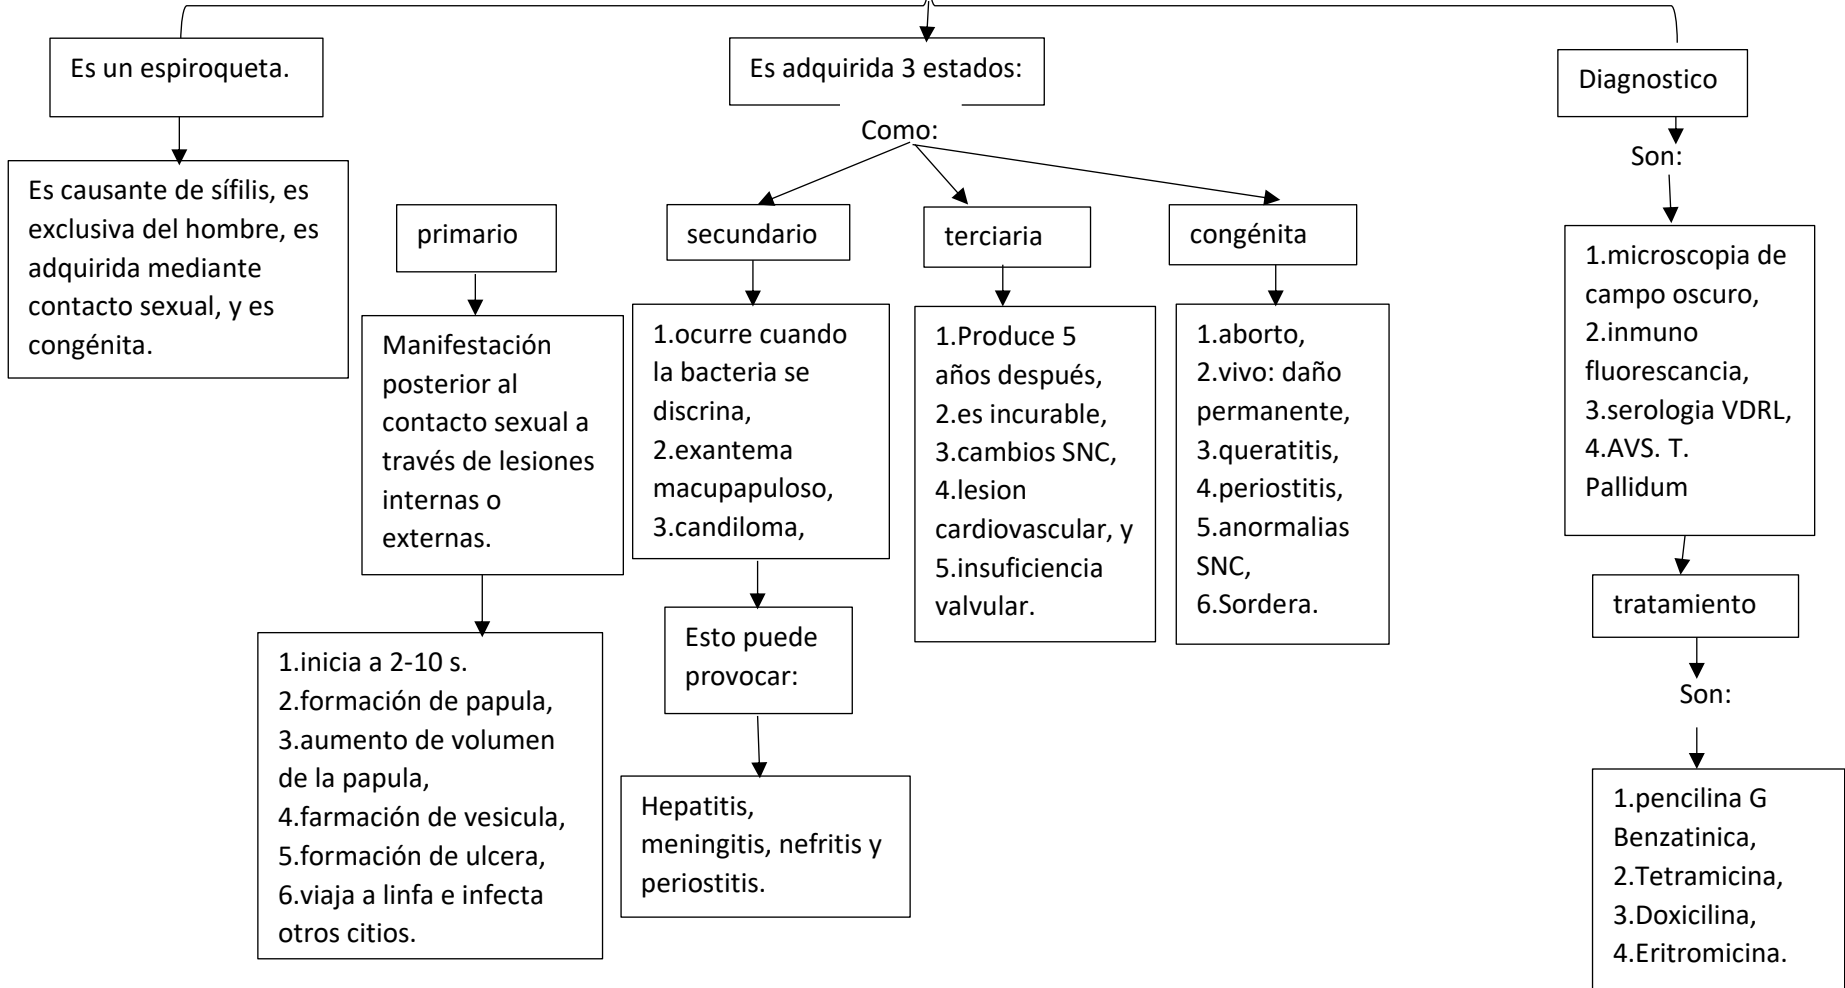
Es un espiroqueta.

Es causante de sífilis, es exclusiva del hombre, es adquirida mediante contacto sexual, y es congénita.

Es adquirida 3 estados:

Como:

primario

Manifestación posterior al contacto sexual a través de lesiones internas o externas.

1.inicia a 2-10 s.
2.formación de papula,
3.aumento de volumen de la papula,
4.farmación de vesicula,
5.formación de ulcera,
6.viaja a linfa e infecta otros citios.

secundario

1.ocurre cuando la bacteria se discrina,
2.exantema macupapuloso,
3.candiloma,

Esto puede provocar:

Hepatitis, meningitis, nefritis y periostitis.

terciaria

1.Produce 5 años después,
2.es incurable,
3.cambios SNC,
4.lesion cardiovascular, y
5.insuficiencia valvular.

congénita

1.aborto,
2.vivo: daño permanente,
3.queratitis,
4.periostitis,
5.anormalias SNC,
6.Sordera.

Diagnostico

Son:

1.microscopia de campo oscuro,
2.inmuno fluorescancia,
3.serologia VDRL,
4.AVS. T. Pallidum

tratamiento

Son:

1.pencilina G Benzatinica,
2.Tetramicina,
3.Doxicilina,
4.Eritromicina.